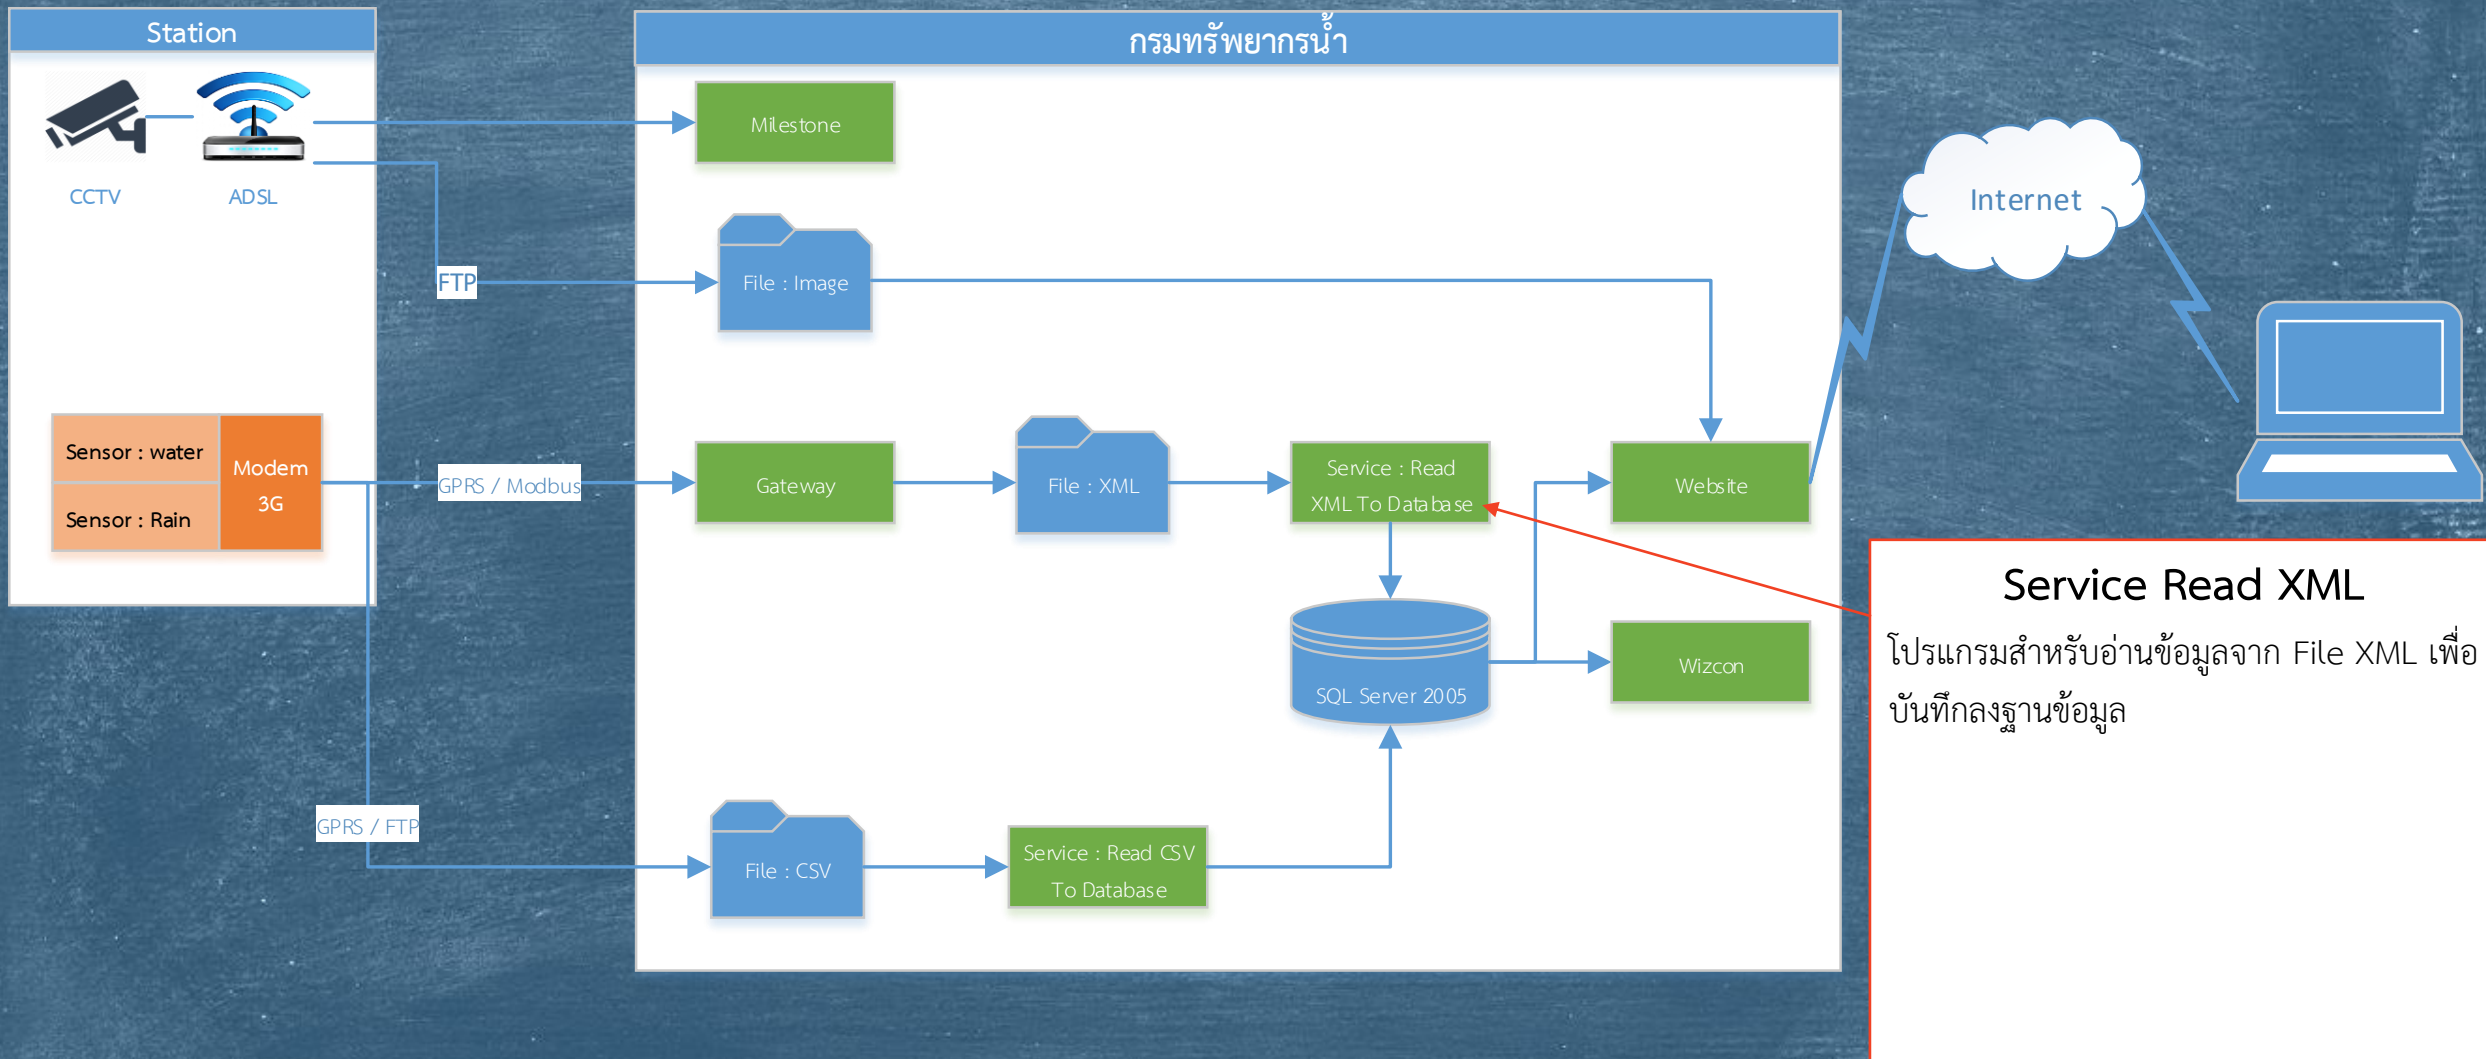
Station

CCTV

ADSL

Sensor : water

Sensor : Rain

Modem 3G

FTP

GPRS / Modbus

GPRS / FTP

กรมทรัพยากรน้ำ

Milestone

File : Image

Gateway

File : XML

Service : Read XML To Database

Website

SQL Server 2005

Wizcon

File : CSV

Service : Read CSV To Database

Internet

Service Read XML

โปรแกรมสำหรับอ่านข้อมูลจาก File XML เพื่อบันทึกลงฐานข้อมูล